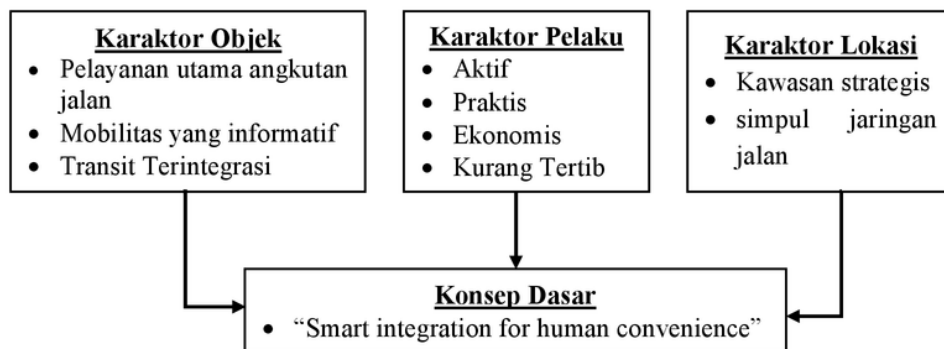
**Karaktor Objek**
- Pelayanan utama angkutan jalan
- Mobilitas yang informatif
- Transit Terintegrasi

**Karaktor Pelaku**
- Aktif
- Praktis
- Ekonomis
- Kurang Tertib

**Karaktor Lokasi**
- Kawasan strategis
- simpul jaringan jalan

**Konsep Dasar**
- "Smart integration for human convenience"